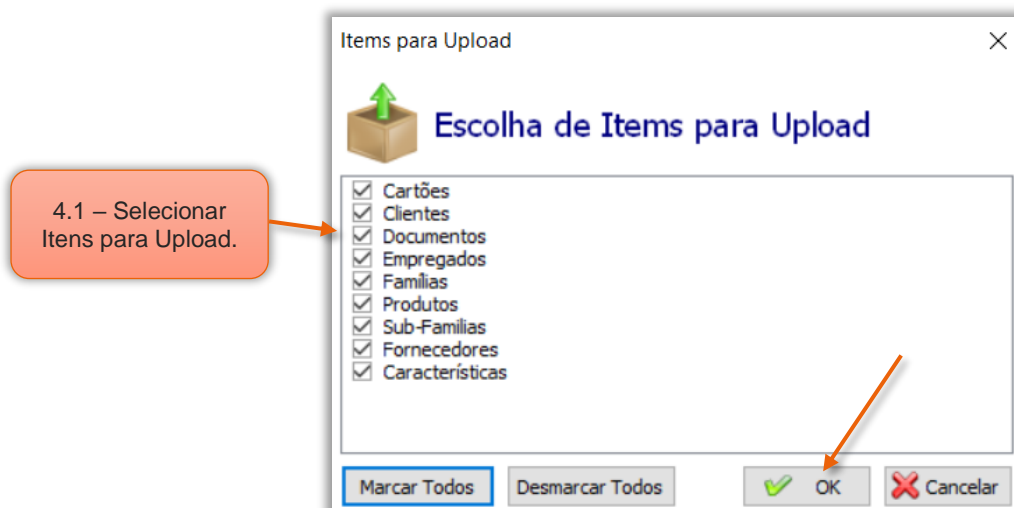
4.1 – Selecionar Itens para Upload.

Items para Upload

Escolha de Items para Upload

Cartões
Clientes
Documentos
Empregados
Famílias
Produtos
Sub-Familias
Fornecedores
Características

Marcar Todos
Desmarcar Todos
OK
Cancelar